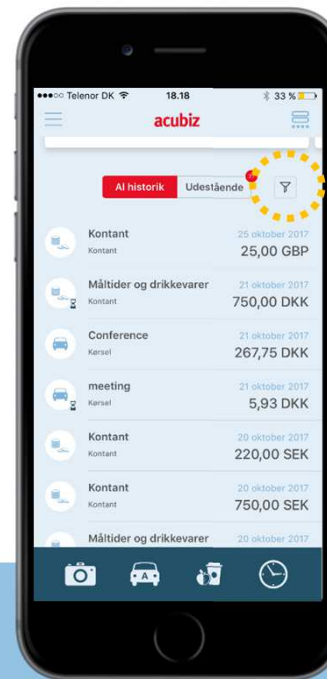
●●●○○ Telenor DK 18.18 33 %

acubiz

Al historik Udestående

Kontant
Kontant
25 oktober 2017
25,00 GBP

Måltider og drikkevarer
Kontant
21 oktober 2017
750,00 DKK

Conference
Kørsel
21 oktober 2017
267,75 DKK

meeting
Kørsel
21 oktober 2017
5,93 DKK

Kontant
Kontant
20 oktober 2017
220,00 SEK

Kontant
Kontant
20 oktober 2017
750,00 SEK

Måltider og drikkevarer
20 oktober 2017